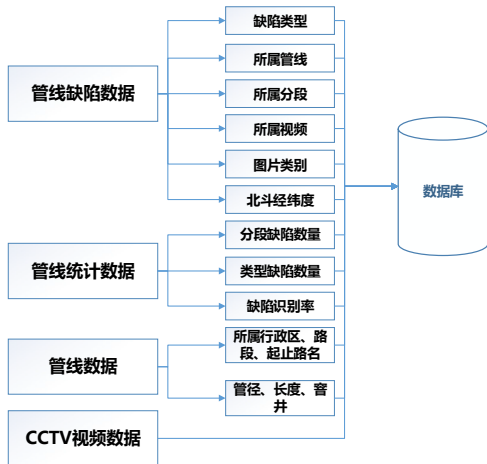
管线缺陷数据

缺陷类型

所属管线

所属分段

所属视频

图片类别

北斗经纬度

管线统计数据

分段缺陷数量

类型缺陷数量

缺陷识别率

管线数据

所属行政区、路段、起止路名

管径、长度、窨井

CCTV视频数据

数据库